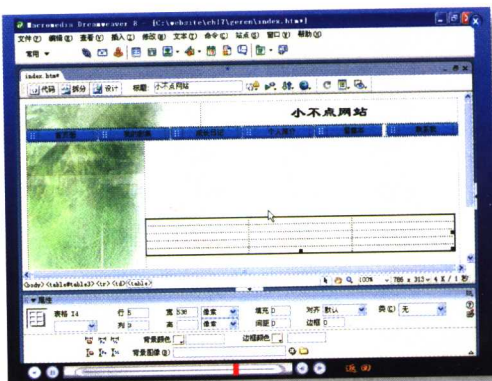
Macromedia Dreamweaver 8 - [C:\website\ch17\geren\index.htm*]

文件(F) 编辑(E) 查看(V) 插入(I) 修改(M) 文本(T) 命令(C) 站点(S) 窗口(W) 帮助(H)

常用 ▾

index.htm*

代码 拆分 设计 标题: 小不点网站

小不点网站

首页面 | 我的资料 | 成长日记 | 个人图片 | 留言板 | 联系我

<body> <table#table3> <tr> <td> <table>

100% ▾ 786 x 312 ▾ 4 K / 1 秒

▼ 属性

表格 Id | 行 5 | 宽 530 | 像素 | 填充 0 | 对齐 默认 | 类 无
列 3 | 高 | 像素 | 间距 0 | 边框 0
背景颜色 | 边框颜色
背景图像